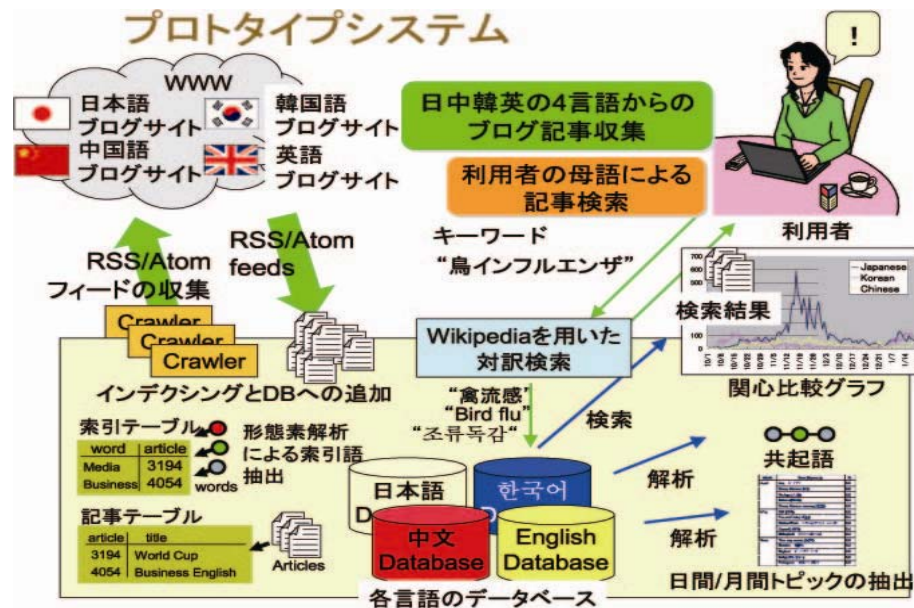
プロトタイプシステム

WWW

日本語
ブログサイト

韓国語
ブログサイト

中国語
ブログサイト

英語
ブログサイト

日中韓英の4言語からの
ブログ記事収集

利用者の母語による
記事検索

!

利用者

RSS/Atom
フィードの収集

RSS/Atom
feeds

キーワード
"鳥インフルエンザ"

Crawler
Crawler
Crawler

インデクシングとDBへの追加

Wikipediaを用いた
対訳検索

検索結果

Japanese
Korean
Chinese

関心比較グラフ

"禽流感"
"Bird flu"
"조류독감"

検索

索引テーブル

| word | article |
|---|---|
| Media | 3194 |
| Business | 4054 |

形態素解析
による索引語
抽出

words

共起語

解析

記事テーブル

| article | title |
|---|---|
| 3194 | World Cup |
| 4054 | Business English |

Articles

日本語
D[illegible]

한국어
D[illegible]

中文
Database

English
Database

解析

日間/月間トピックの抽出

各言語のデータベース